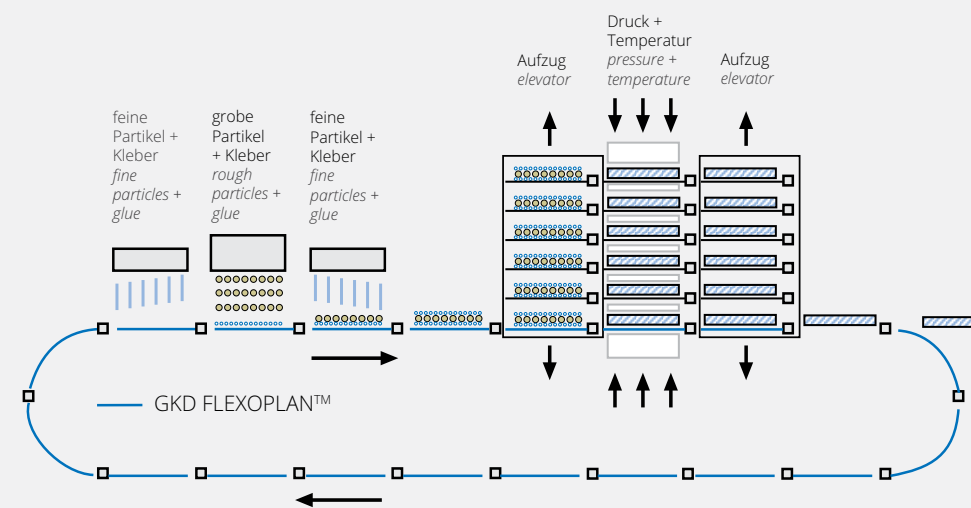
feine Partikel + Kleber
*fine particles + glue*

grobe Partikel + Kleber
*rough particles + glue*

feine Partikel + Kleber
*fine particles + glue*

Aufzug
*elevator*

Druck + Temperatur
*pressure + temperature*

Aufzug
*elevator*

GKD FLEXOPLAN™